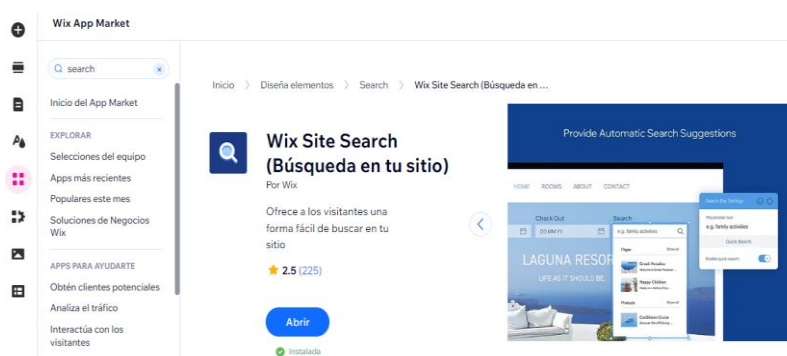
Wix App Market

search

Inicio del App Market

EXPLORAR

Selecciones del equipo

Apps más recientes

Populares este mes

Soluciones de Negocios Wix

APPS PARA AYUDARTE

Obtén clientes potenciales

Analiza el tráfico

Interactúa con los visitantes

Inicio 〉 Diseña elementos 〉 Search 〉 Wix Site Search (Búsqueda en ...

Wix Site Search (Búsqueda en tu sitio)

Por Wix

Ofrece a los visitantes una forma fácil de buscar en tu sitio

2.5 (225)

Abrir

Instalada

Provide Automatic Search Suggestions

HOME ROOMS ABOUT CONTACT

Check Out

Search

e.g. family activities

LAGUNA RESOR

LIFE AS IT SHOULD BE

Search Bar Settings

Placeholder text

e.g. family activities

Quick Search

Enable quick search

Pages

Greek Paradise

Happy Children

Products

Caribbean Cruise